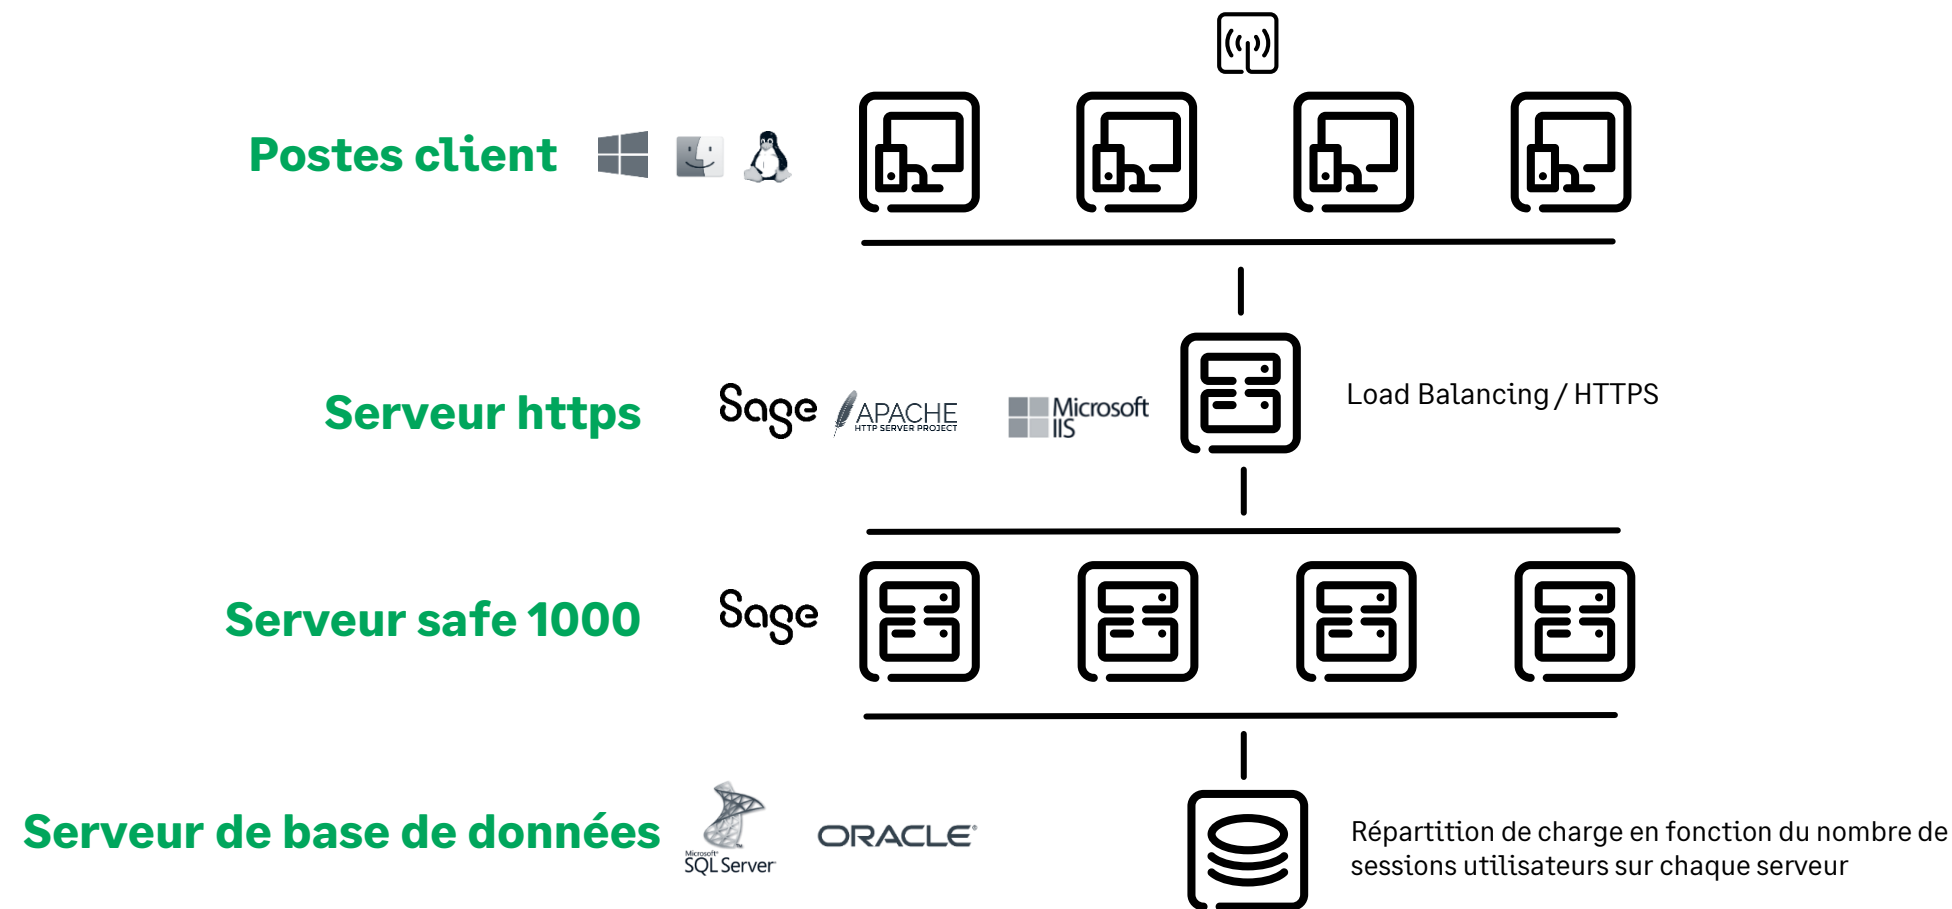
Postes client

Serveur https

Sage APACHE HTTP SERVER PROJECT Microsoft IIS

Load Balancing / HTTPS

Serveur safe 1000

Sage

Serveur de base de données

Microsoft SQL Server ORACLE

Répartition de charge en fonction du nombre de sessions utilisateurs sur chaque serveur